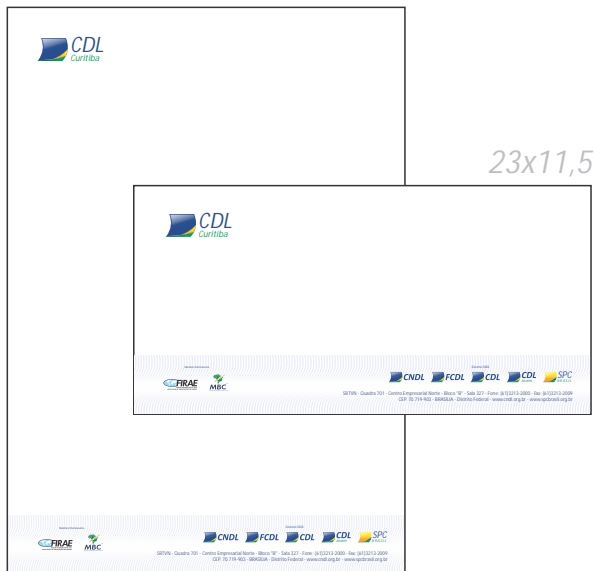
CDL
Curitiba

23x11,5

CDL
Curitiba

FIRAE
MBC
CNDL FCDL CDL CDL SPC
BRASIL
SRTVN - Quadra 701 - Centro Empresarial Norte - Bloco "B" - Sala 327 - Fone: (61)3213-2000 - Fax: (61)3213-2009
CEP: 70.719-903 - BRASÍLIA - Distrito Federal - www.cndl.org.br - www.spcbrasil.org.br

FIRAE
MBC
CNDL FCDL CDL CDL SPC
BRASIL
SRTVN - Quadra 701 - Centro Empresarial Norte - Bloco "B" - Sala 327 - Fone: (61)3213-2000 - Fax: (61)3213-2009
CEP: 70.719-903 - BRASÍLIA - Distrito Federal - www.cndl.org.br - www.spcbrasil.org.br